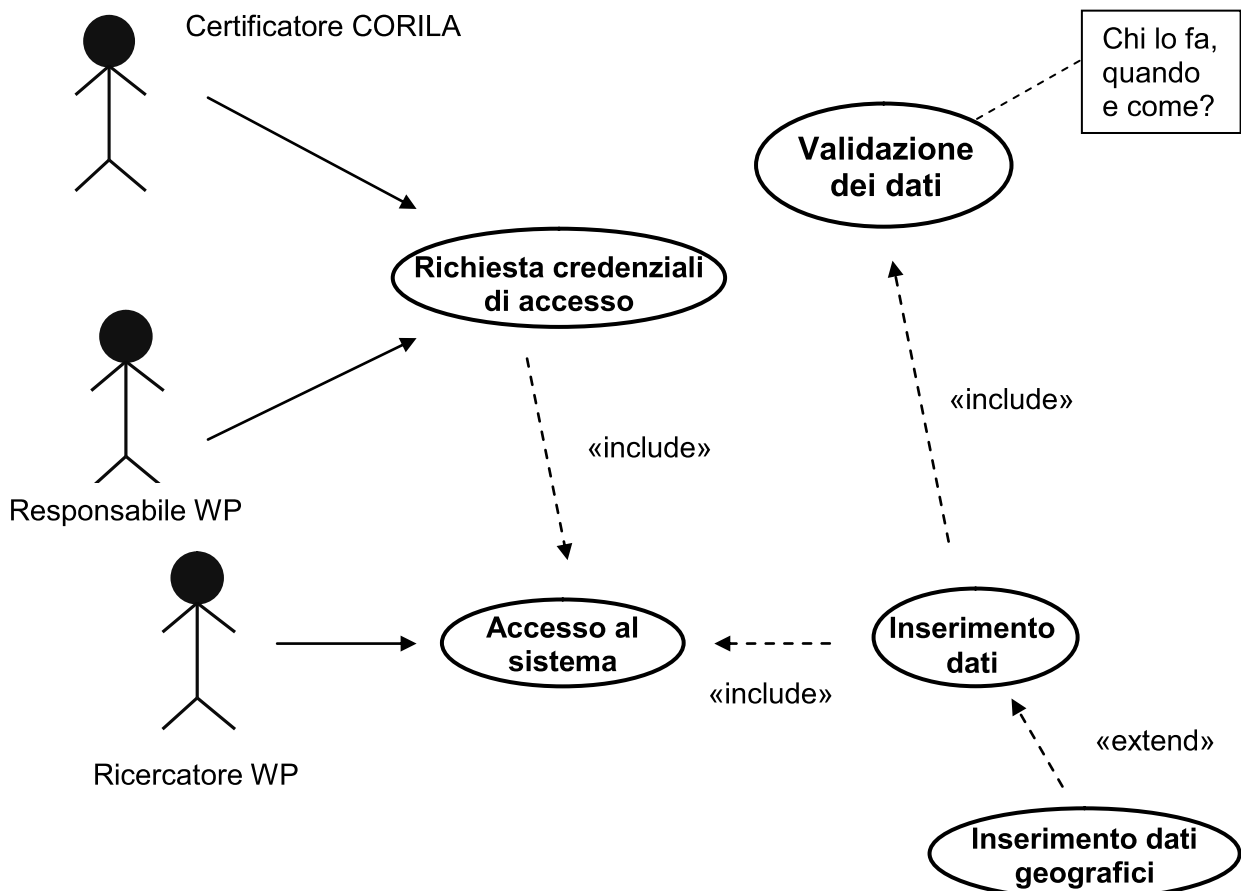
Certificatore CORILA

Chi lo fa, quando e come?

Validazione dei dati

Richiesta credenziali di accesso

«include»

«include»

Responsabile WP

Accesso al sistema

Inserimento dati

«include»

«extend»

Ricercatore WP

Inserimento dati geografici